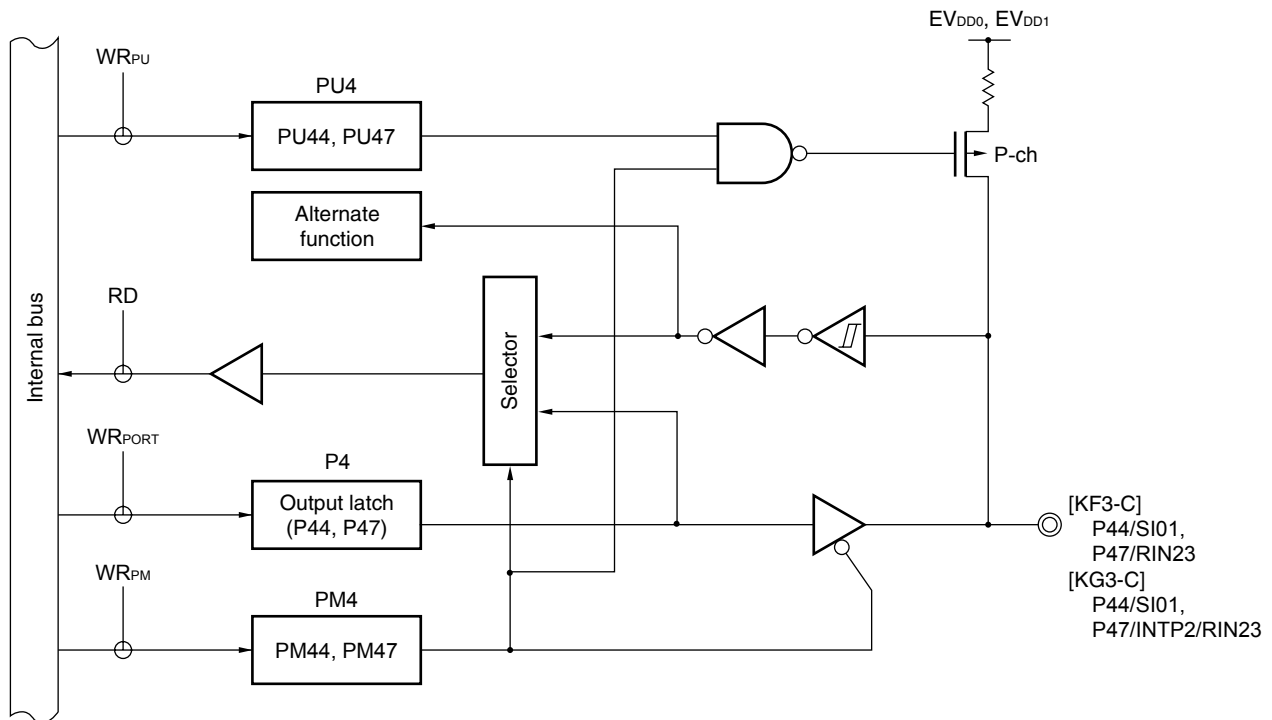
$EV_{DD0}$, $EV_{DD1}$

$WR_{PU}$

PU4

PU44, PU47

P-ch

Alternate function

Internal bus

RD

Selector

$WR_{PORT}$

P4

Output latch (P44, P47)

[KF3-C]
P44/SI01,
P47/RIN23
[KG3-C]
P44/SI01,
P47/INTP2/RIN23

$WR_{PM}$

PM4

PM44, PM47